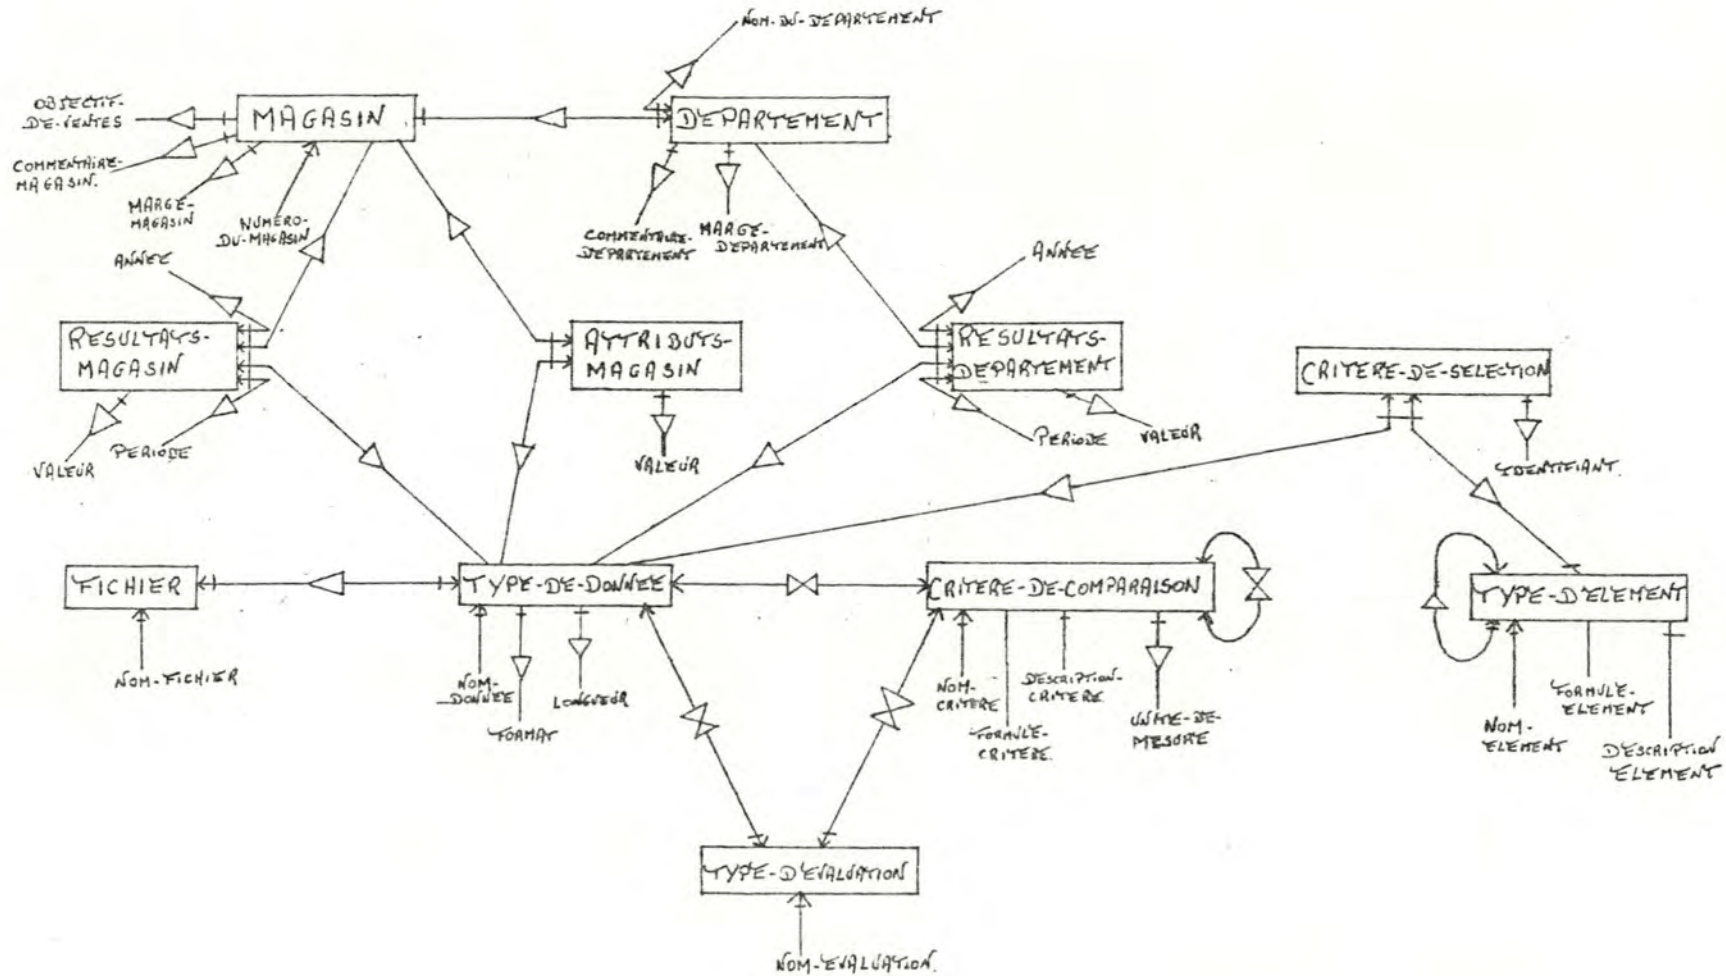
NOM-DU-DEPARTEMENT

OBJECTIF-DE-VENTES

MAGASIN

DEPARTEMENT

COMMENTAIRE-MAGASIN

MARGE-MAGASIN

NUMERO-DU-MAGASIN

COMMENTAIRE-DEPARTEMENT

MARGE-DEPARTEMENT

ANNEE

ANNEE

RESULTATS-MAGASIN

ATTRIBUTS-MAGASIN

RESULTATS-DEPARTEMENT

CRITERE-DE-SELECTION

VALEUR

PERIODE

VALEUR

PERIODE

VALEUR

IDENTIFIANT

FICHIER

TYPE-DE-DONNEE

CRITERE-DE-COMPARAISON

TYPE-D'ELEMENT

NOM-FICHIER

NOM-DONNEE

FORMAT

LONGUEUR

NOM-CRITERE

FORMULE-CRITERE

DESCRIPTION-CRITERE

UNITE-DE-MESURE

FORMULE-ELEMENT

NOM-ELEMENT

DESCRIPTION-ELEMENT

TYPE-D'EVALUATION

NOM-EVALUATION